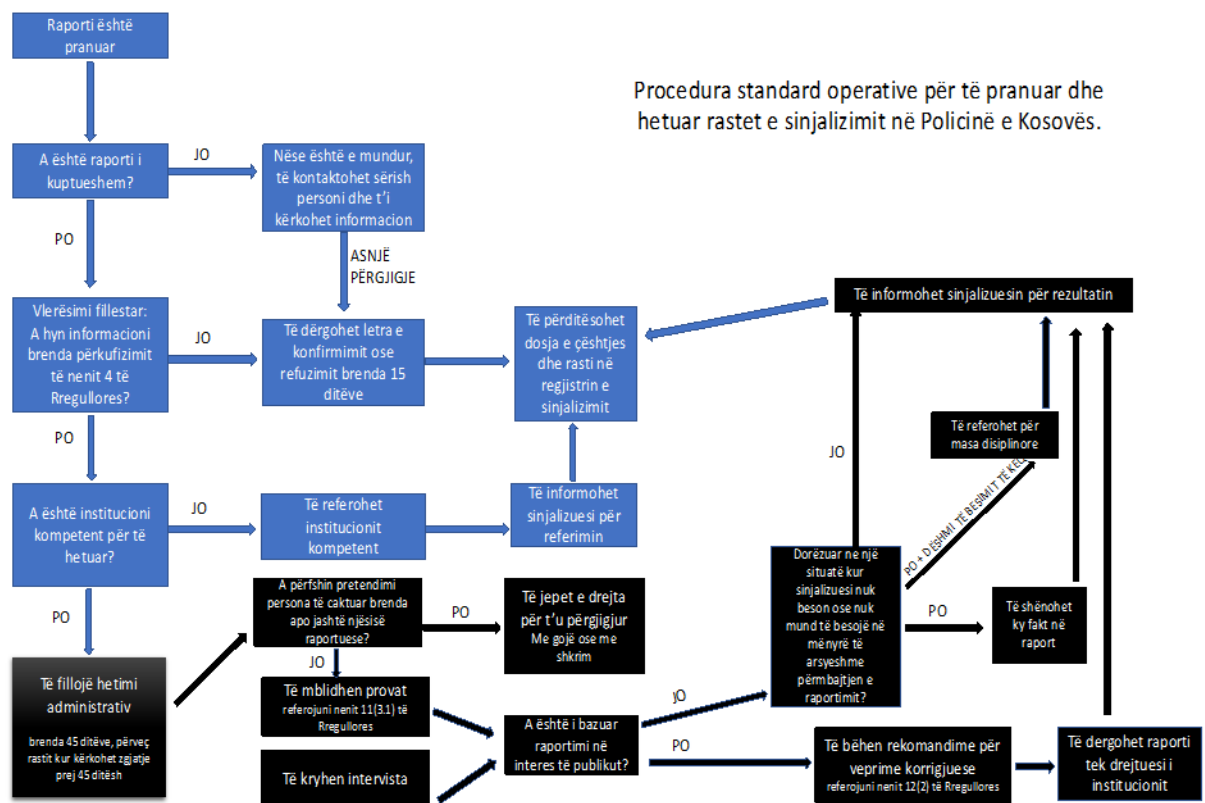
Raporti është pranuar

Procedura standard operative për të pranuar dhe hetuar rastet e sinjalizimit në Policinë e Kosovës.

A është raporti i kuptueshem?

JO

Nëse është e mundur, të kontaktohet sërish personi dhe t'i kërkohet informacion

ASNJË PËRGJIGJE

PO

Vlerësimi fillestar: A hyn informacioni brenda përkufizimit të nenit 4 të Rregullores?

JO

Të dërgohet letra e konfirmimit ose refuzimit brenda 15 ditëve

Të përditësohet dosja e çështjes dhe rasti në regjistrin e sinjalizimit

Të informohet sinjalizuesin për rezultatin

PO

A është institucioni kompetent për të hetuar?

JO

Të referohet institucionit kompetent

Të informohet sinjalizuesi për referimin

JO

Të referohet për masa disiplinore

PO + DËSHMI TË BESIMIT TË KEQ

PO

Të fillojë hetimi administrativ

brenda 45 ditëve, përveç rastit kur kërkohet zgjatje prej 45 ditësh

A përfshin pretendimi persona të caktuar brenda apo jashtë njësisë raportuese?

PO

Të jepet e drejta për t'u përgjigjur Me gojë ose me shkrim

JO

Të mblidhen provat referojuni nenit 11(3.1) të Rregullores

Të kryhen intervista

A është i bazuar raportimi në interes të publikut?

JO

Dorëzuar në një situatë kur sinjalizuesi nuk beson ose nuk mund të besojë në mënyrë të arsyeshme përmbajtjen e raportimit?

PO

Të shënohet ky fakt në raport

PO

Të bëhen rekomandime për veprime korrigjuese referojuni nenit 12(2) të Rregullores

Të dergohet raporti tek drejtuesi i institucionit